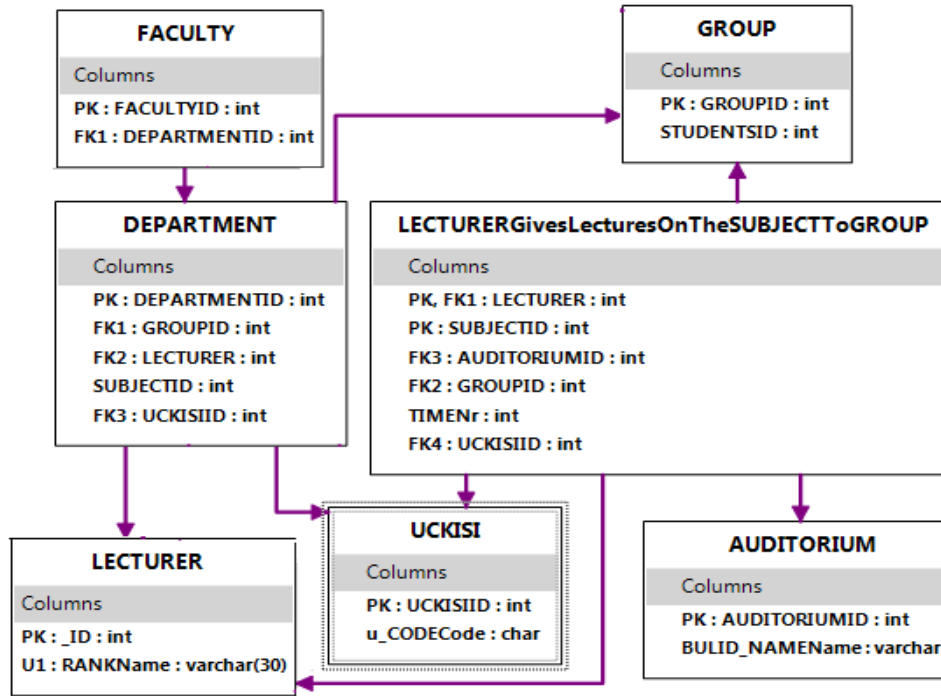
FACULTY

Columns

PK : FACULTYID : int
FK1 : DEPARTMENTID : int

GROUP

Columns

PK : GROUPID : int
STUDENTSID : int

DEPARTMENT

Columns

PK : DEPARTMENTID : int
FK1 : GROUPID : int
FK2 : LECTURER : int
SUBJECTID : int
FK3 : UCKISIID : int

LECTURERGivesLecturesOnTheSUBJECTToGROUP

Columns

PK, FK1 : LECTURER : int
PK : SUBJECTID : int
FK3 : AUDITORIUMID : int
FK2 : GROUPID : int
TIMENr : int
FK4 : UCKISIID : int

UCKISI

Columns

PK : UCKISIID : int
u_CODECode : char

AUDITORIUM

Columns

PK : AUDITORIUMID : int
BULID_NAMEName : varchar

LECTURER

Columns

PK : _ID : int
U1 : RANKName : varchar(30)